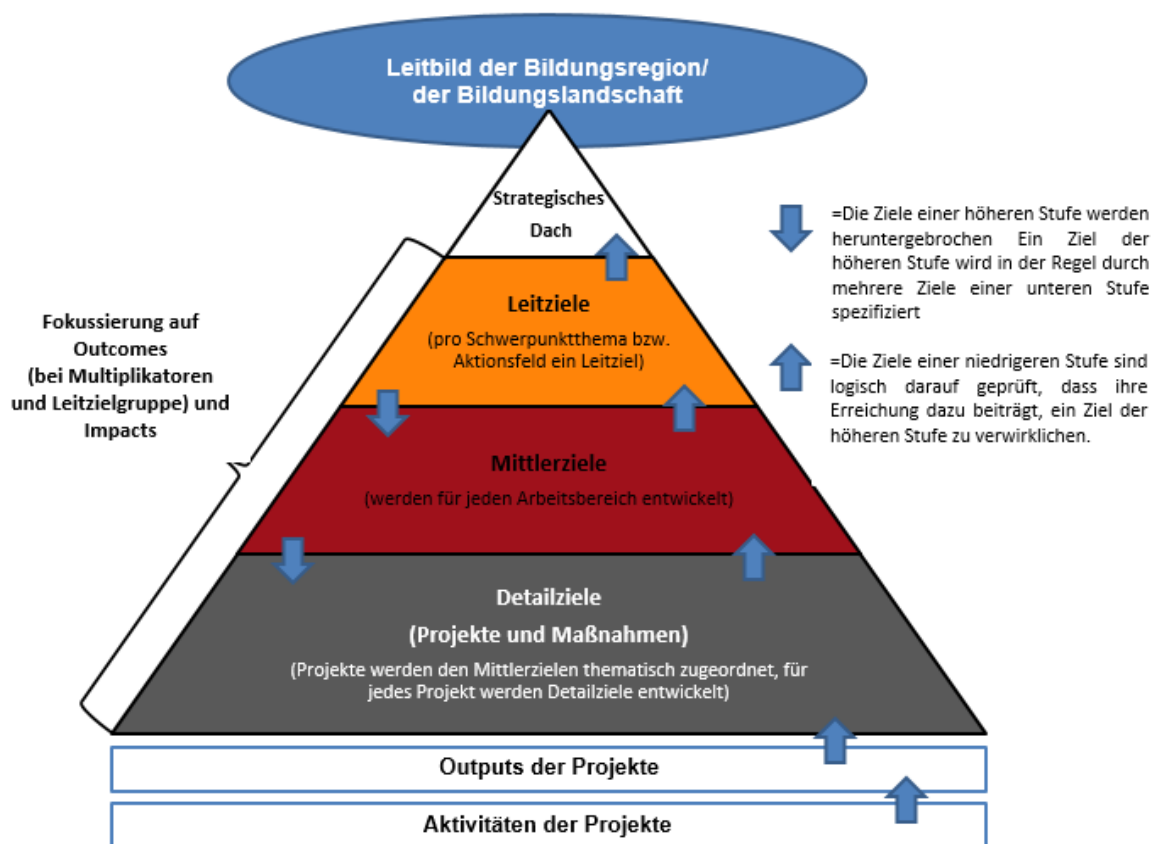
Leitbild der Bildungsregion/
der Bildungslandschaft

Strategisches Dach

Leitziele
(pro Schwerpunktthema bzw. Aktionsfeld ein Leitziel)

Mittlerziele
(werden für jeden Arbeitsbereich entwickelt)

Detailziele
(Projekte und Maßnahmen)
(Projekte werden den Mittlerzielen thematisch zugeordnet, für jedes Projekt werden Detailziele entwickelt)

Outputs der Projekte

Aktivitäten der Projekte

Fokussierung auf Outcomes (bei Multiplikatoren und Leitzielgruppe) und Impacts

=Die Ziele einer höheren Stufe werden heruntergebrochen Ein Ziel der höheren Stufe wird in der Regel durch mehrere Ziele einer unteren Stufe spezifiziert

=Die Ziele einer niedrigeren Stufe sind logisch darauf geprüft, dass ihre Erreichung dazu beiträgt, ein Ziel der höheren Stufe zu verwirklichen.